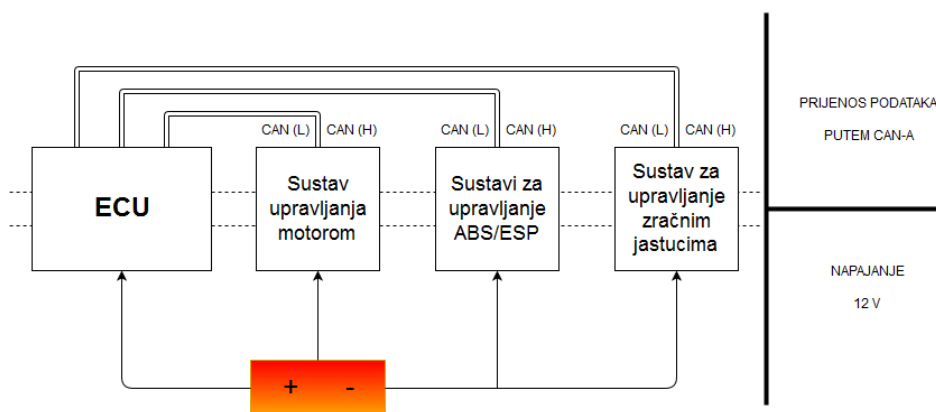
CAN (L) CAN (H)
CAN (L) CAN (H)
CAN (L) CAN (H)

ECU

Sustav upravljanja motorom

Sustavi za upravljanje ABS/ESP

Sustav za upravljanje zračnim jastucima

PRIJENOS PODATAKA PUTEM CAN-A

NAPAJANJE 12 V

+ -